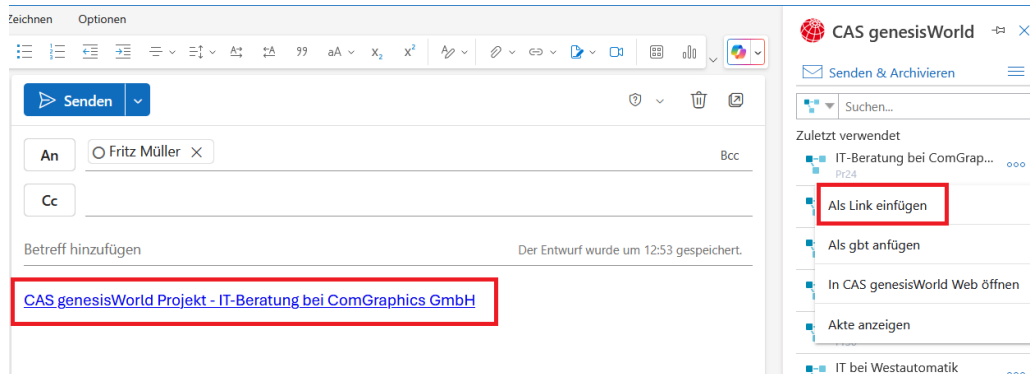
Zeichnen Optionen

Senden

An Fritz Müller Bcc

Cc

Betreff hinzufügen

Der Entwurf wurde um 12:53 gespeichert.

CAS genesisWorld Projekt - IT-Beratung bei ComGraphics GmbH

CAS genesisWorld

Senden & Archivieren

Suchen...

Zuletzt verwendet

IT-Beratung bei ComGrap...
Pr24

Als Link einfügen

Als gbt anfügen

In CAS genesisWorld Web öffnen

Akte anzeigen

IT bei Westautomatik